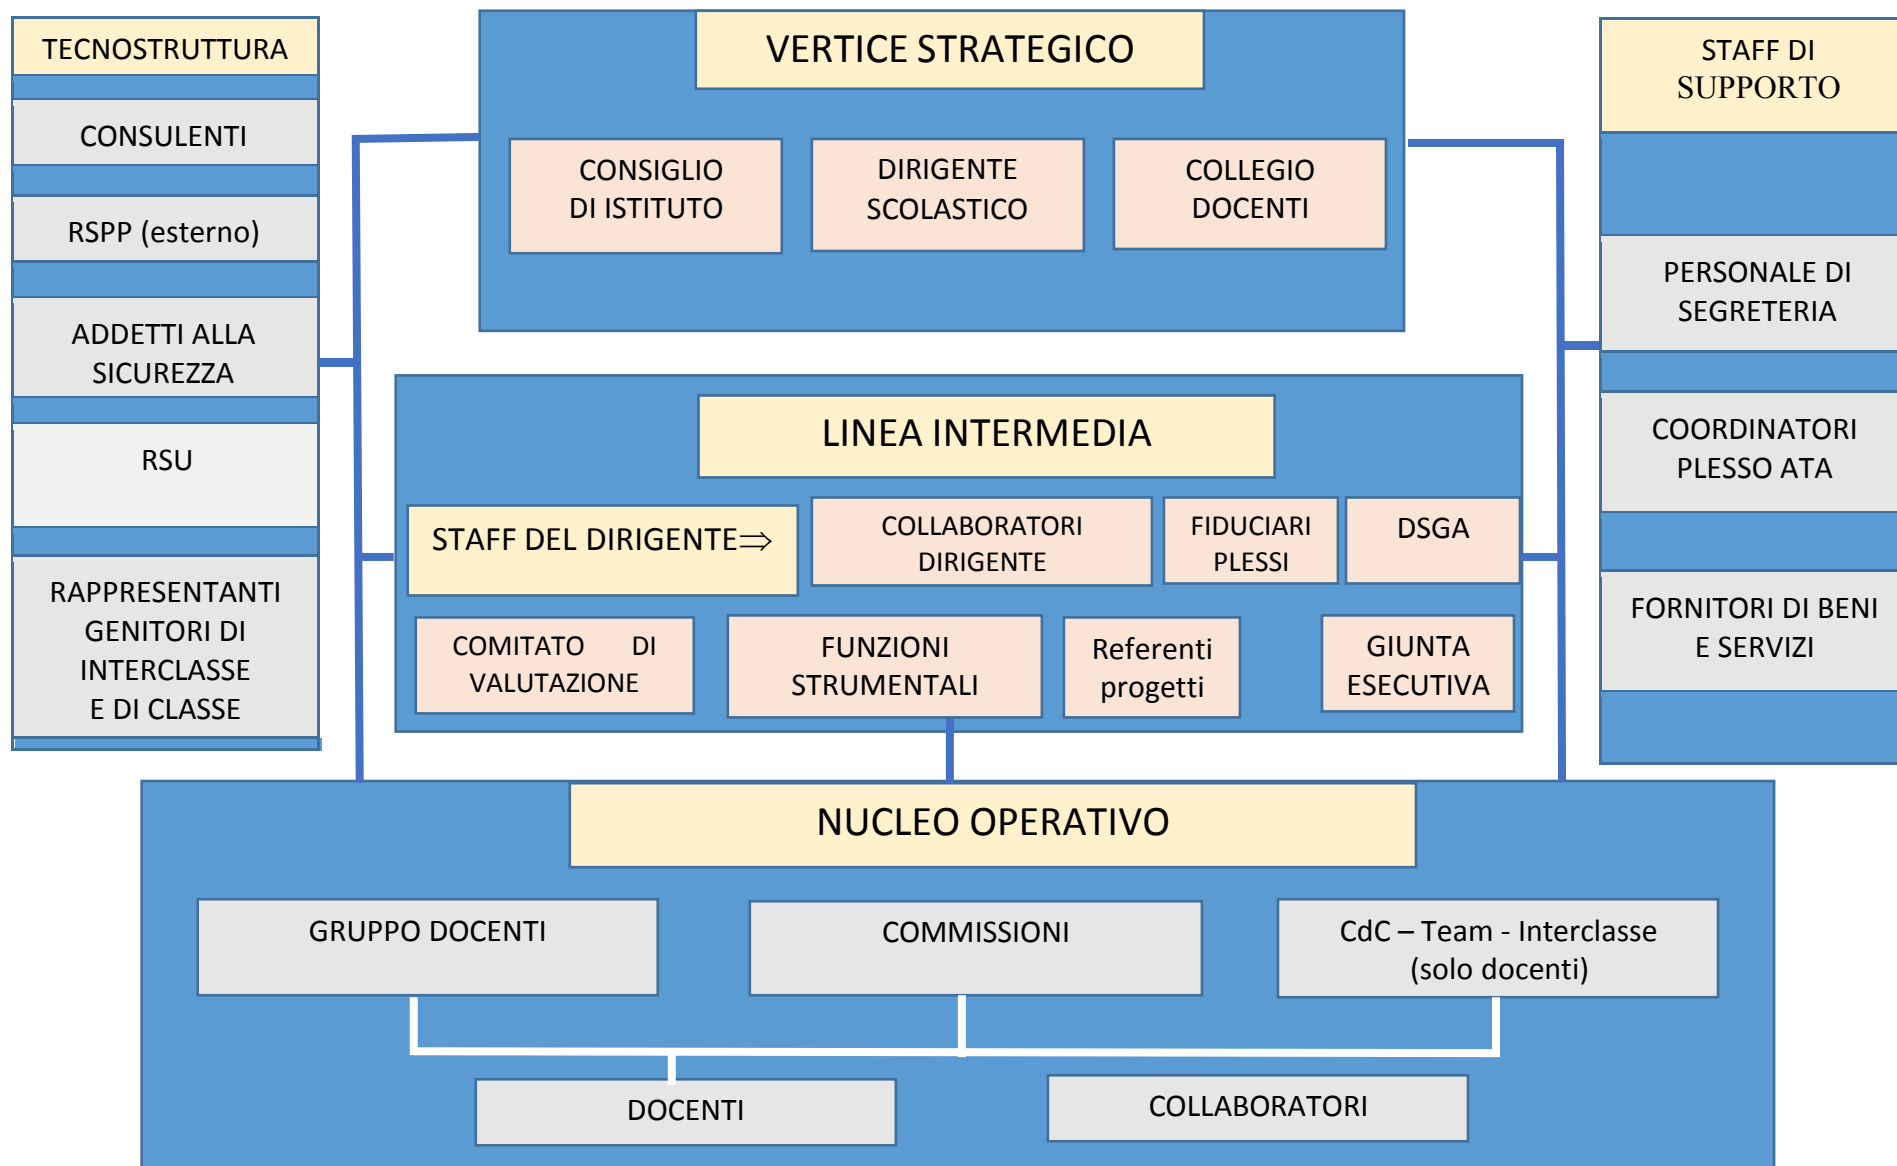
TECNOSTRUTTURA

CONSULENTI

RSPP (esterno)

ADDETTI ALLA SICUREZZA

RSU

RAPPRESENTANTI GENITORI DI INTERCLASSE E DI CLASSE

VERTICE STRATEGICO

CONSIGLIO DI ISTITUTO

DIRIGENTE SCOLASTICO

COLLEGIO DOCENTI

STAFF DI SUPPORTO

PERSONALE DI SEGRETERIA

COORDINATORI PLESSO ATA

FORNITORI DI BENI E SERVIZI

LINEA INTERMEDIA

STAFF DEL DIRIGENTE$\Rightarrow$

COLLABORATORI DIRIGENTE

FIDUCIARI PLESSI

DSGA

COMITATO DI VALUTAZIONE

FUNZIONI STRUMENTALI

Referenti progetti

GIUNTA ESECUTIVA

NUCLEO OPERATIVO

GRUPPO DOCENTI

COMMISSIONI

CdC – Team - Interclasse (solo docenti)

DOCENTI

COLLABORATORI